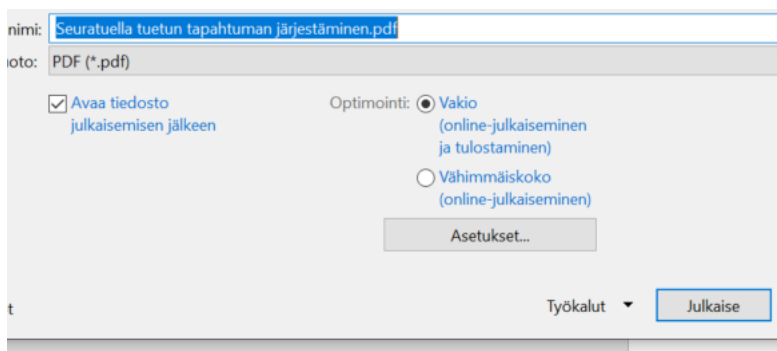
nimi: Seuratuella tuetun tapahtuman järjestäminen.pdf
hoto: PDF (*.pdf)

Avaa tiedosto julkaisemisen jälkeen

Optimointi: Vakio (online-julkaiseminen ja tulostaminen)

Vähimmäiskoko (online-julkaiseminen)

Asetukset...

t

Työkalut

Julkaise